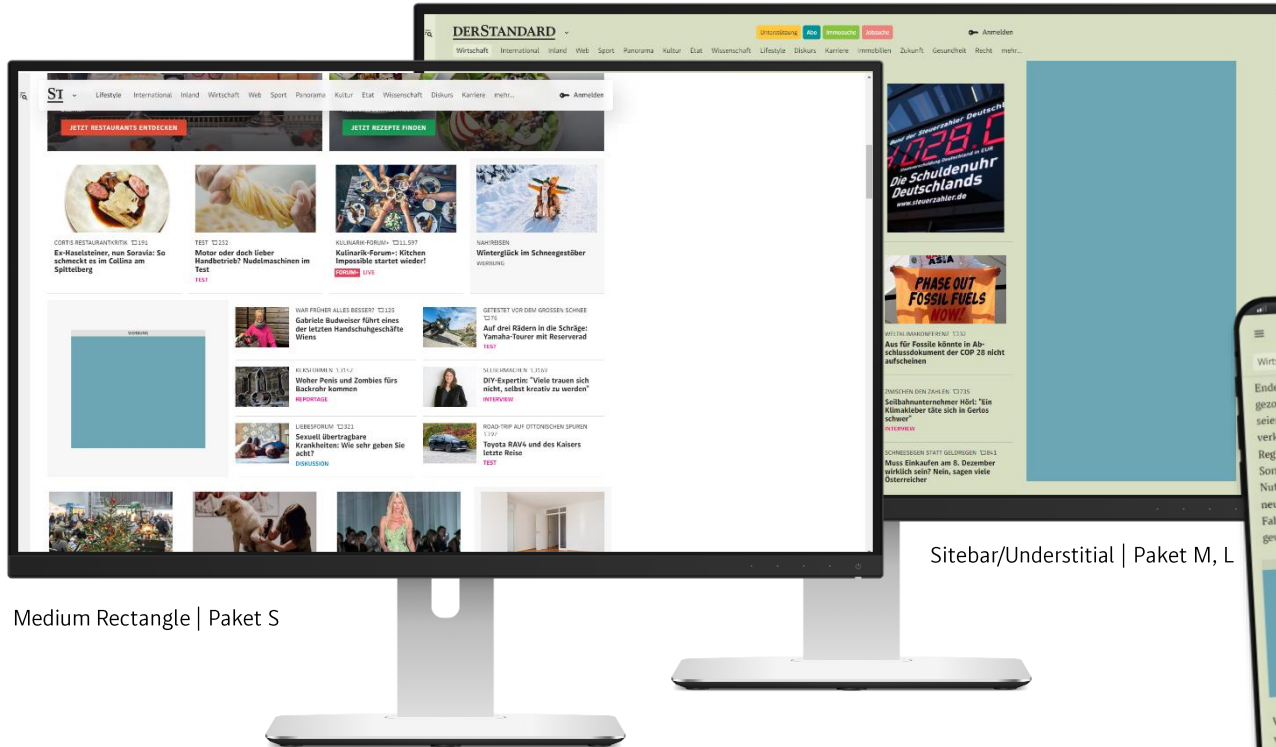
DERSTANDARD

Unterstützung Abo Immosuche Jobsuche

Anmelden

Wirtschaft International Inland Web Sport Panorama Kultur Etat Wissenschaft Lifestyle Diskurs Karriere Immobilien Zukunft Gesundheit Recht mehr...

Bund der Steuerzahler Deutschland
Die Schuldenuhr Deutschlands
www.steuerzahler.de

PHASE OUT FOSSIL FUELS NOW!

WELTKLIMAKONFERENZ 132
Aus für Fossile könnte in Abschlussdokument der COP 28 nicht aufscheinen

ZWISCHEN DEN ZAHLEN 735
Seilbahnunternehmer Hörl: "Ein Klimakleber täte sich in Gerlos schwer"
INTERVIEW

SCHNEESEGEN STATT GELDREGEN 841
Muss Einkaufen am 8. Dezember wirklich sein? Nein, sagen viele Österreicher

ST

Lifestyle International Inland Wirtschaft Web Sport Panorama Kultur Etat Wissenschaft Diskurs Karriere mehr...

Anmelden

JETZT RESTAURANTS ENTDECKEN

JETZT REZEPTE FINDEN

CORTIS RESTAURANTKRITIK 191
Ex-Haselsteiner, nun Soravia: So schmeckt es im Collina am Spittelberg

TEST 232
Motor oder doch lieber Handbetrieb? Nudelmaschinen im Test
TEST

KULINARIK-FORUM+ 11.597
Kulinarik-Forum+: Kitchen Impossible startet wieder!
FORUM+ LIVE

NAH/REISEN
Winterglück im Schneegestöber
WERBUNG

WERBUNG

WAR FRÜHER ALLES BESSER? 120
Gabriele Budweiser führt eines der letzten Handschuhgeschäfte Wiens

GETESTET VOR DEM GROSSEN SCHNEE 76
Auf drei Rädern in die Schräge: Yamaha-Tourer mit Reserverad
TEST

KLEINFORMEN 1.152
Woher Penis und Zombies fürs Backrohr kommen
REPORTAGE

SELBERMACHEN 1.160
DIY-Expertin: "Viele trauen sich nicht, selbst kreativ zu werden"
INTERVIEW

LIEBESFORUM 321
Sexuell übertragbare Krankheiten: Wie sehr geben Sie acht?
DISKUSSION

ROAD-TRIP AUF OTTONISCHEN SPUREN 197
Toyota RAV4 und des Kaisers letzte Reise
TEST

Medium Rectangle | Paket S

Sitebar/Understitial | Paket M, L

Wirt
Ende
gezo
seie
verk
Reg
Son
Nut
neu
Fal
gev